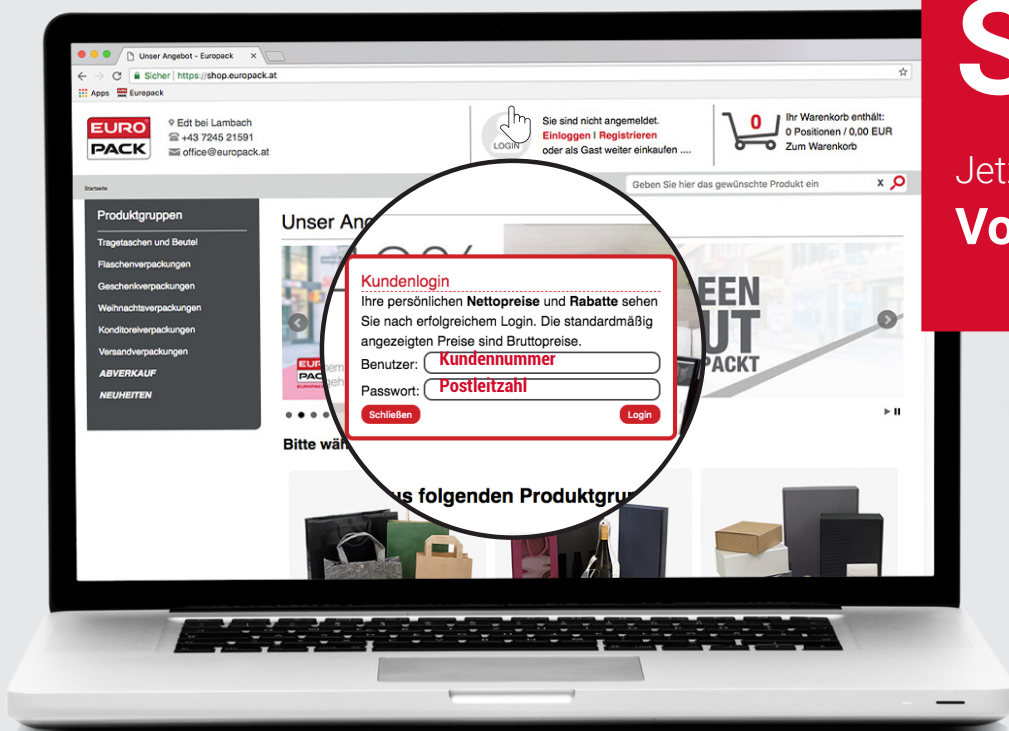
S
Jet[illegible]
Vo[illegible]

Unser Angebot - Europack
Sicher | https://shop.europack.at
Apps Europack

EURO PACK
Edt bei Lambach
+43 7245 21591
office@europack.at

LOGIN
Sie sind nicht angemeldet.
Einloggen | Registrieren
oder als Gast weiter einkaufen ....

0
Ihr Warenkorb enthält:
0 Positionen / 0,00 EUR
Zum Warenkorb

Startseite
Geben Sie hier das gewünschte Produkt ein

Produktgruppen
Tragetaschen und Beutel
Flaschenverpackungen
Geschenkverpackungen
Weihnachtsverpackungen
Konditoreiverpackungen
Versandverpackungen
ABVERKAUF
NEUHEITEN

Unser Ang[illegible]

EEN
UT
PACKT

Kundenlogin
Ihre persönlichen **Nettopreise** und **Rabatte** sehen Sie nach erfolgreichem Login. Die standardmäßig angezeigten Preise sind Bruttopreise.
Benutzer: Kundennummer
Passwort: Postleitzahl
Schließen
Login

Bitte wäh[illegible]
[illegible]us folgenden Produktgru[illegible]